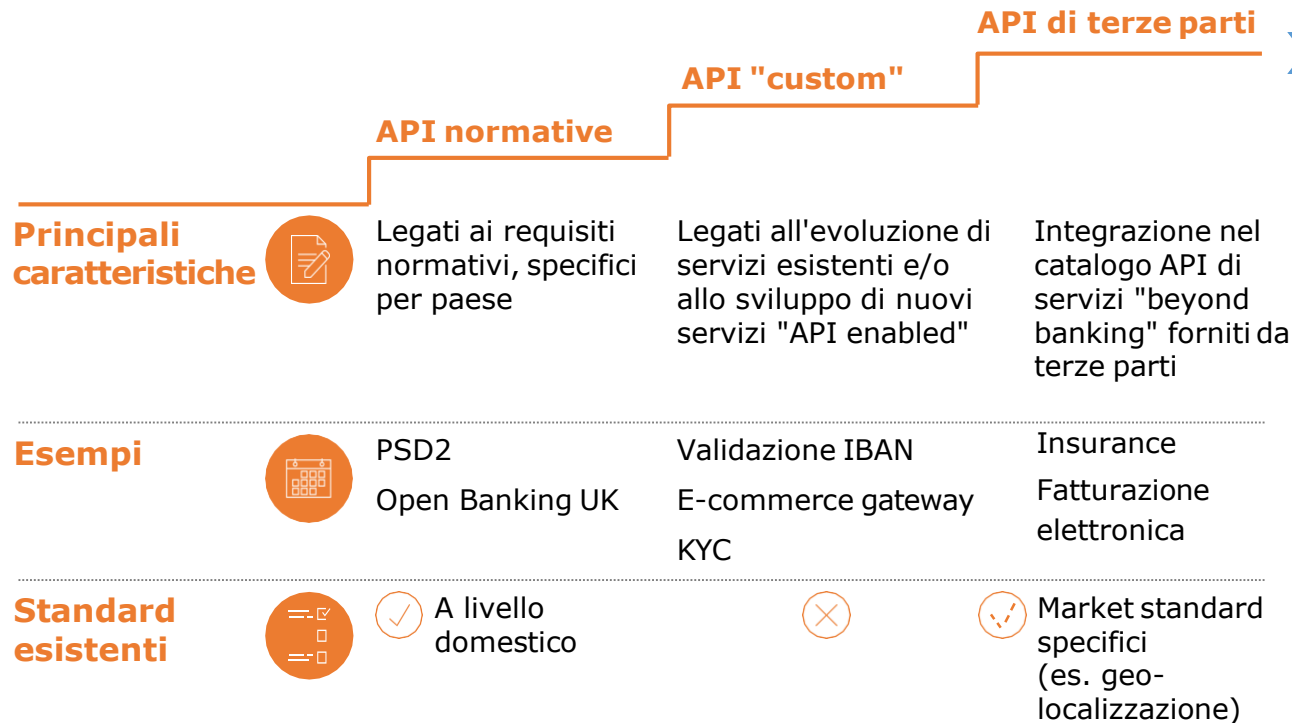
API di terze parti

API "custom"

API normative

| | API normative | API "custom" | API di terze parti |
|---|---|---|---|
| Principali caratteristiche | Legati ai requisiti normativi, specifici per paese | Legati all'evoluzione di servizi esistenti e/o allo sviluppo di nuovi servizi "API enabled" | Integrazione nel catalogo API di servizi "beyond banking" forniti da terze parti |
| Esempi | PSD2<br>Open Banking UK | Validazione IBAN<br>E-commerce gateway<br>KYC | Insurance<br>Fatturazione elettronica |
| Standard esistenti | A livello domestico | | Market standard specifici (es. geo-localizzazione) |